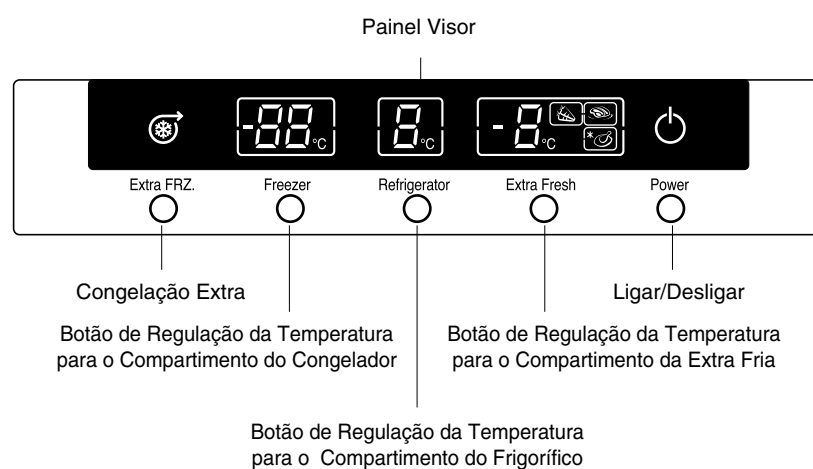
Painel Visor

-88°C

8°C

-8°C

Extra FRZ.

Freezer

Refrigerator

Extra Fresh

Power

Congelação Extra

Ligar/Desligar

Botão de Regulação da Temperatura para o Compartimento do Congelador

Botão de Regulação da Temperatura para o Compartimento da Extra Fria

Botão de Regulação da Temperatura para o Compartimento do Frigorífico